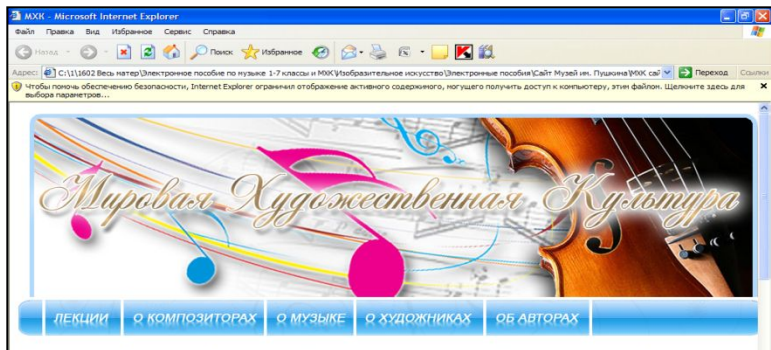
МХК - Microsoft Internet Explorer

Файл Правка Вид Избранное Сервис Справка

Назад Поиск Избранное

Адрес: C:\1\1602 Весь матер\Электронное пособие по музыке 1-7 классы и МХК\Изобразительное искусство\Электронные пособия\Сайт Музей им. Пушкина\МХК сай Переход Ссылки

Чтобы помочь обеспечению безопасности, Internet Explorer ограничил отображение активного содержимого, могущего получить доступ к компьютеру, этим файлом. Щелкните здесь для выбора параметров...

Мировая Художественная Культура

ЛЕКЦИИ О КОМПОЗИТОРАХ О МУЗЫКЕ О ХУДОЖНИКАХ ОБ АВТОРАХ